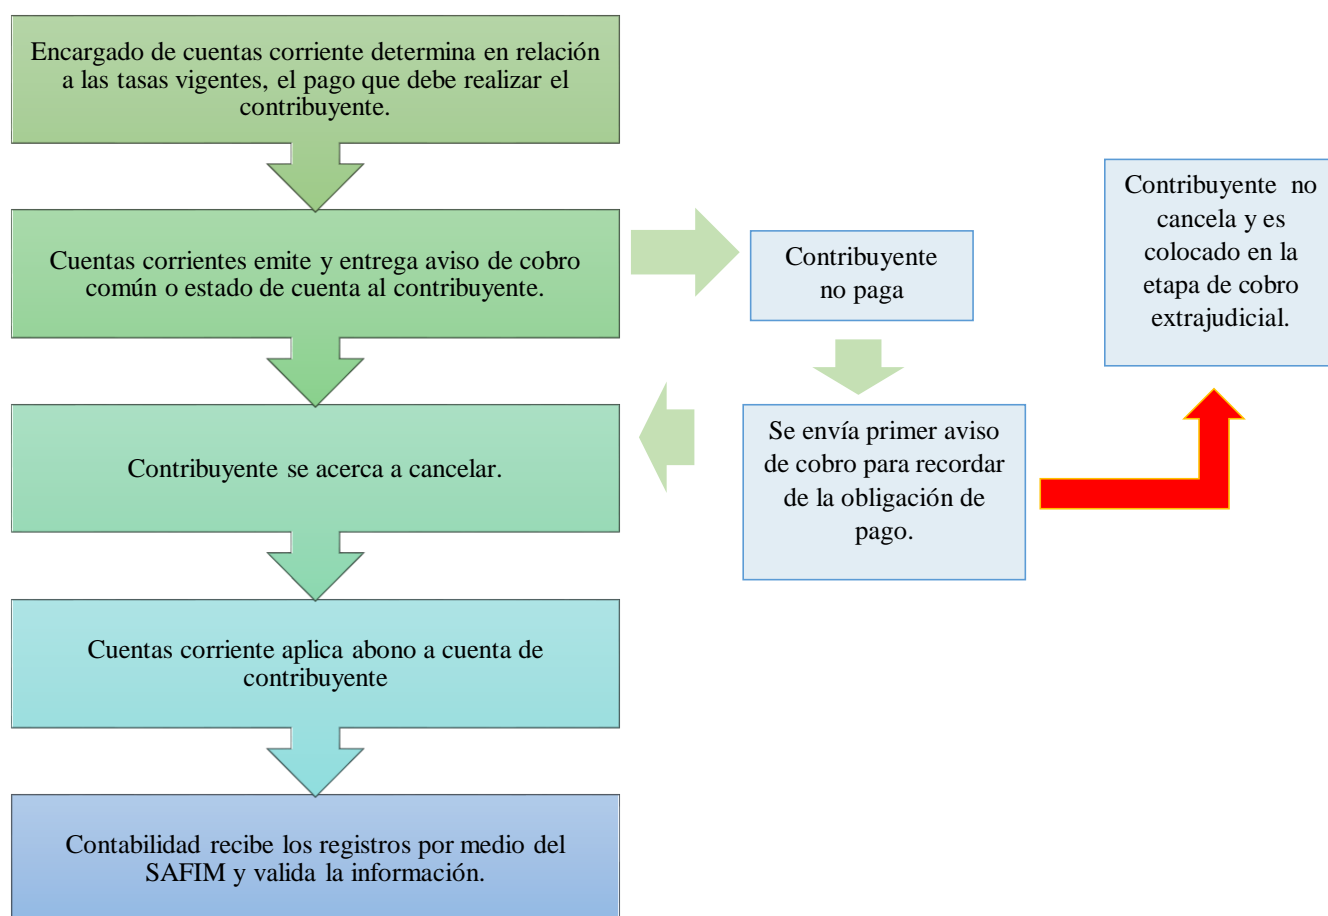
Encargado de cuentas corriente determina en relación a las tasas vigentes, el pago que debe realizar el contribuyente.

Cuentas corrientes emite y entrega aviso de cobro común o estado de cuenta al contribuyente.

Contribuyente no paga

Contribuyente no cancela y es colocado en la etapa de cobro extrajudicial.

Contribuyente se acerca a cancelar.

Se envía primer aviso de cobro para recordar de la obligación de pago.

Cuentas corriente aplica abono a cuenta de contribuyente

Contabilidad recibe los registros por medio del SAFIM y valida la información.